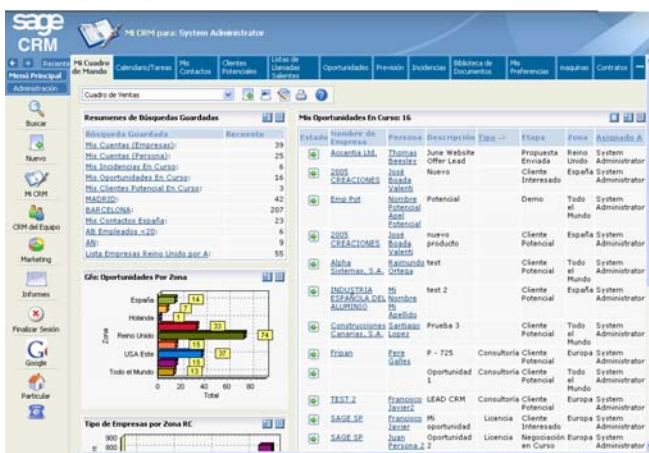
sage CRM

Reciente

Menú Principal

Administración

Mi CRM para: System Administrator

Mi Cuadro de Mando | Calendario/Tareas | Mis Contactos | Clientes Potenciales | Listas de Llamadas Salientes | Oportunidades | Previsión | Incidencias | Biblioteca de Documentos | Mis Preferencias | maquinas | Contratos

Buscar
Nuevo
Mi CRM
CRM del Equipo
Marketing
Informes
Finalizar Sesión
Google
Particular

Cuadro de Ventas

Resumenes de Búsquedas Guardadas

| Búsqueda Guardada | Recuento |
|---|---|
| Mis Cuentas (Empresas): | 39 |
| Mis Cuentas (Persona): | 25 |
| Mis Incidencias En Curso: | 6 |
| Mis Oportunidades En Curso: | 16 |
| Mis Clientes Potencial En Curso: | 3 |
| MADRID: | 42 |
| BARCELONA: | 207 |
| Mis Contactos España: | 23 |
| Alt Empleados <20: | 6 |
| AN: | 9 |
| Lista Empresas Reino Unido por A: | 55 |

Gfo: Oportunidades Por Zona

España 14
Holanda 5
Reino Unido 33 74
USA Este 15 37
Todo el Mundo 15 13

Zona

0 20 40 60 80
Total

Tipo de Empresas por Zona RC

900
800

Mis Oportunidades En Curso: 16

| Estado | Nombre de Empresa | Persona | Descripción | Tipo | Etapa | Zona | Asignado A |
|---|---|---|---|---|---|---|---|
| | Accantia Ltd. | Thomas Beesley | June Website Offer Lead | | Propuesta Enviada | Reino Unido | System Administrator |
| | 2005 CREACIONES | José Boada Valenti | Nuevo | | Cliente Interesado | España | System Administrator |
| | Emp Pot | Nombre Potencial Apel Potencial | Potencial | | Demo | Todo el Mundo | System Administrator |
| | 2005 CREACIONES | José Boada Valenti | nuevo producto | | Cliente Potencial | España | System Administrator |
| | Alpha Sistemas, S.A. | Raimundo Ortega | test | | Cliente Potencial | Todo el Mundo | System Administrator |
| | INDUSTRIA ESPAÑOLA DEL ALUMINIO | Mi Nombre Mi Apellido | test 2 | | Cliente Potencial | España | System Administrator |
| | Construcciones Canarias, S.A. | Santiago Lopez | Prueba 3 | | Cliente Potencial | Todo el Mundo | System Administrator |
| | Frigan | Pere Galles | P - 725 | Consultoría | Cliente Potencial | Europa | System Administrator |
| | | | Oportunidad 1 | Consultoría | Cliente Potencial | Todo el Mundo | System Administrator |
| | TEST 2 | Francisco Javier2 | LEAD CRM | Consultoría | Cliente Potencial | Europa | System Administrator |
| | SAGE SP | Francisco Javier | Mi oportunidad | Licencia | Cliente Interesado | Europa | System Administrator |
| | SAGE SP | Juan Persona 2 | Oportunidad 2 | Licencia | Negociación en Curso | Europa | System Administrator |